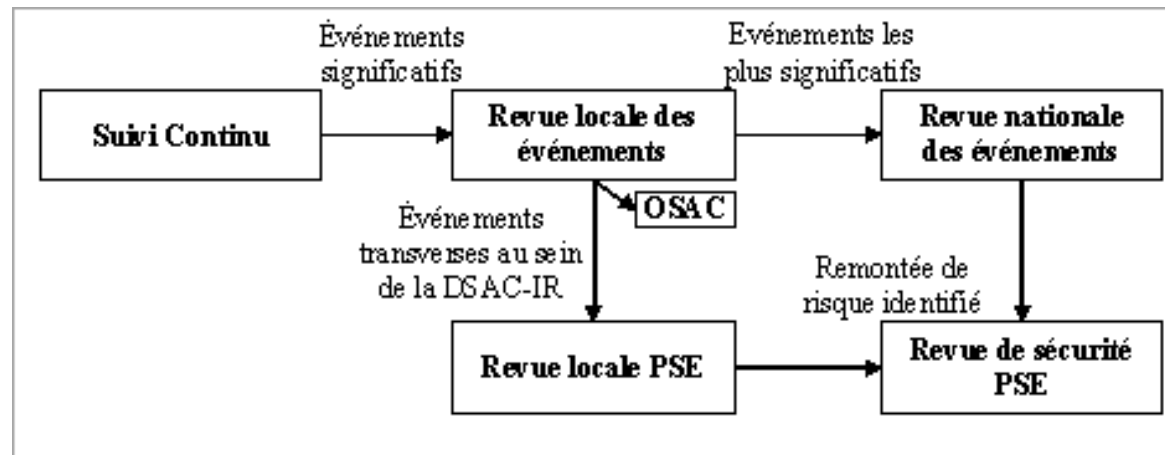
Suivi Continu

Événements significatifs

Revue locale des événements

Evénements les plus significatifs

Revue nationale des événements

OSAC

Événements transverses au sein de la DSAC-IR

Remontée de risque identifié

Revue locale PSE

Revue de sécurité PSE